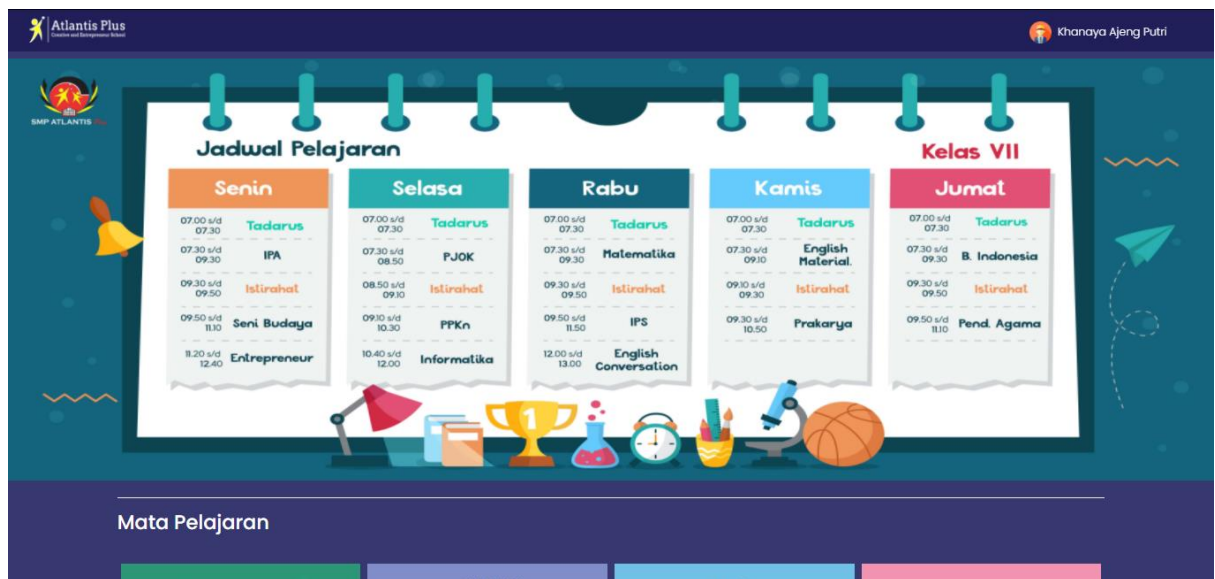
Atlantis Plus
Creative and Entrepreneur School

Khanaya Ajeng Putri

SMP ATLANTIS Plus

Jadwal Pelajaran

Kelas VII

| Senin | | Selasa | | Rabu | | Kamis | | Jumat | |
|---|---|---|---|---|---|---|---|---|---|
| 07.00 s/d 07.30 | Tadarus | 07.00 s/d 07.30 | Tadarus | 07.00 s/d 07.30 | Tadarus | 07.00 s/d 07.30 | Tadarus | 07.00 s/d 07.30 | Tadarus |
| 07.30 s/d 09.30 | IPA | 07.30 s/d 08.50 | PJOK | 07.30 s/d 09.30 | Matematika | 07.30 s/d 09.10 | English Material. | 07.30 s/d 09.30 | B. Indonesia |
| 09.30 s/d 09.50 | Istirahat | 08.50 s/d 09.10 | Istirahat | 09.30 s/d 09.50 | Istirahat | 09.10 s/d 09.30 | Istirahat | 09.30 s/d 09.50 | Istirahat |
| 09.50 s/d 11.10 | Seni Budaya | 09.10 s/d 10.30 | PPKn | 09.50 s/d 11.50 | IPS | 09.30 s/d 10.50 | Prakarya | 09.50 s/d 11.10 | Pend. Agama |
| 11.20 s/d 12.40 | Entrepreneur | 10.40 s/d 12.00 | Informatika | 12.00 s/d 13.00 | English Conversation | | | | |

1

Mata Pelajaran